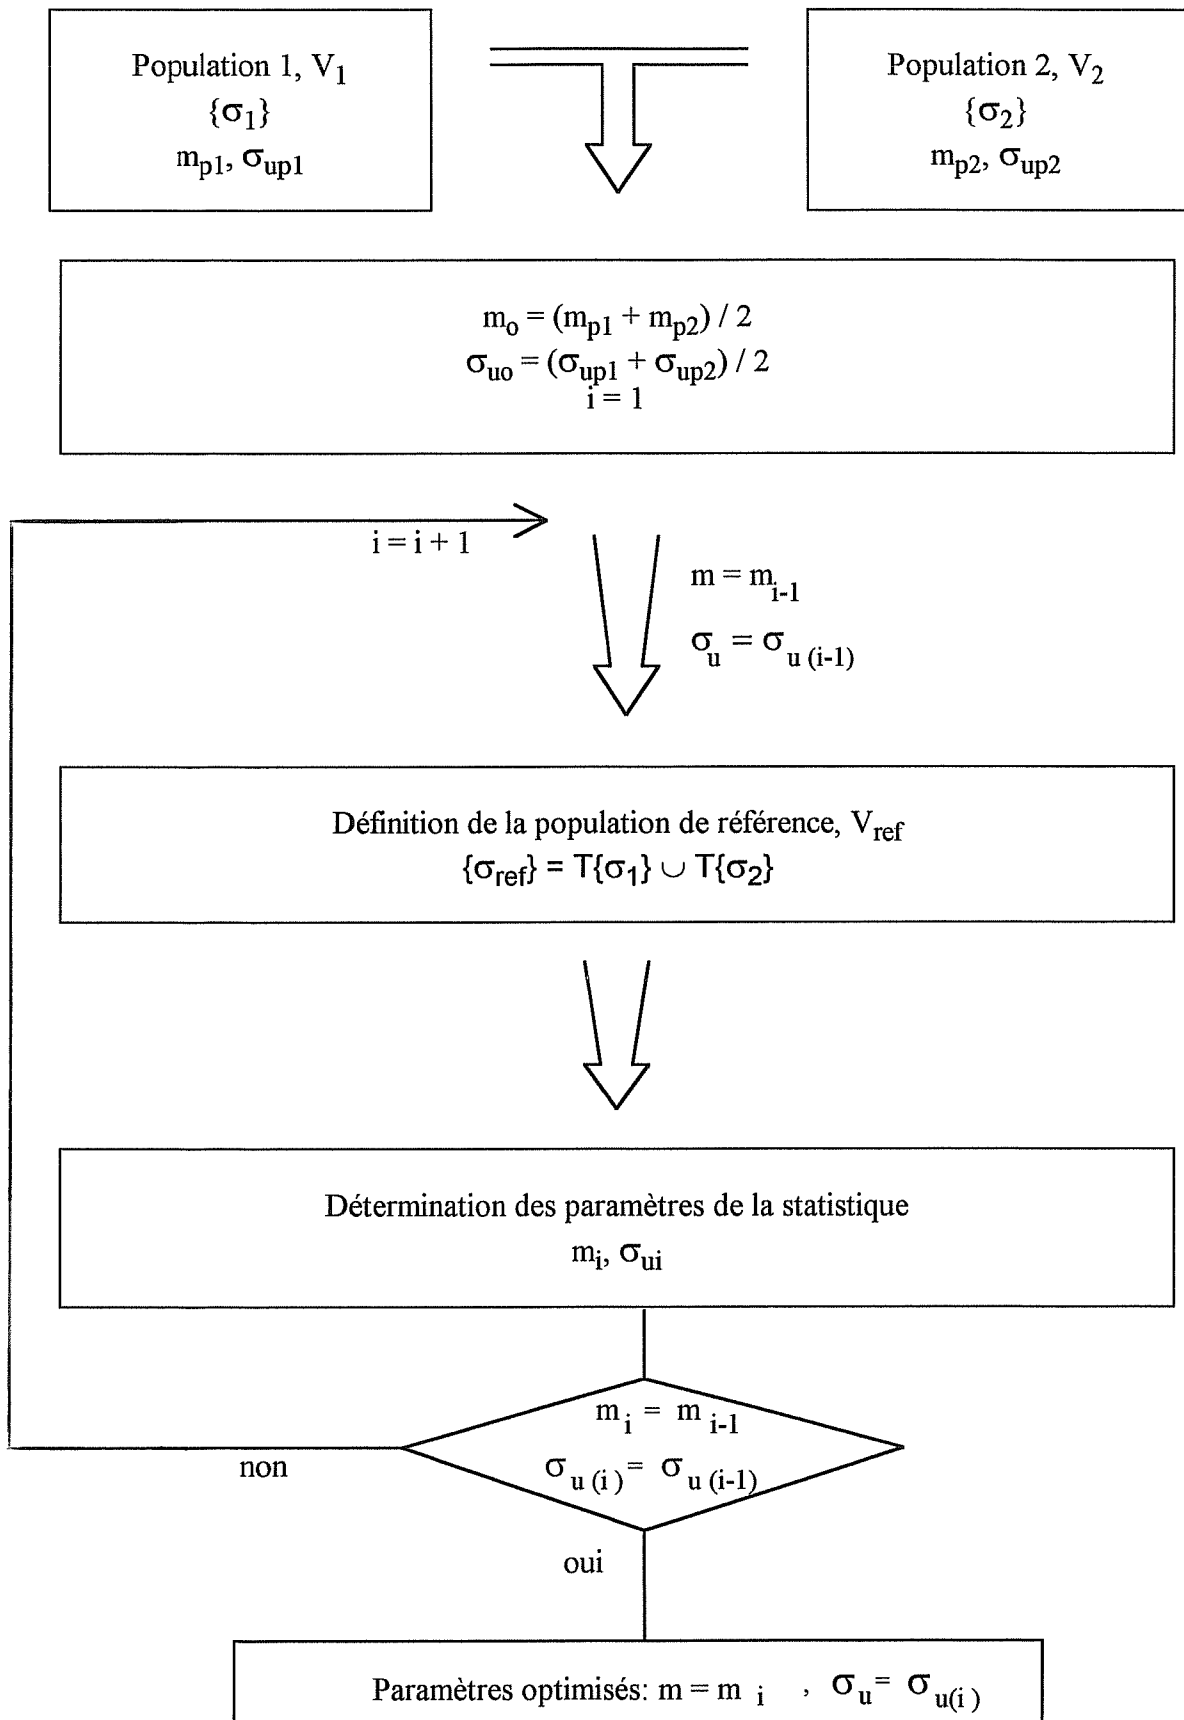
Population 1, $V_1$
$\{\sigma_1\}$
$m_{p1}$, $\sigma_{up1}$

Population 2, $V_2$
$\{\sigma_2\}$
$m_{p2}$, $\sigma_{up2}$

$m_o = (m_{p1} + m_{p2}) / 2$
$\sigma_{uo} = (\sigma_{up1} + \sigma_{up2}) / 2$
$i = 1$

$i = i + 1$

$m = m_{i-1}$
$\sigma_u = \sigma_{u\,(i-1)}$

Définition de la population de référence, $V_{ref}$
$\{\sigma_{ref}\} = T\{\sigma_1\} \cup T\{\sigma_2\}$

Détermination des paramètres de la statistique
$m_i$, $\sigma_{ui}$

$m_i = m_{i-1}$
$\sigma_{u\,(i)} = \sigma_{u\,(i-1)}$

non

oui

Paramètres optimisés: $m = m_i$ , $\sigma_u = \sigma_{u(i)}$